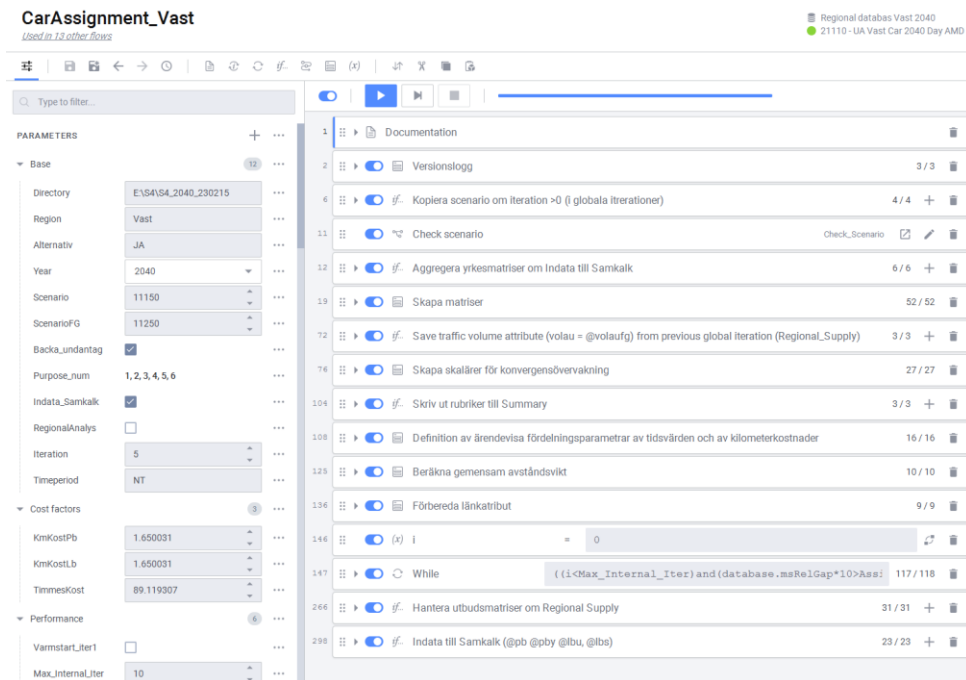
CarAssignment_Vast
Used in 13 other flows

Regional databas Vast 2040
21110 - UA Vast Car 2040 Day AMD

(x)

Type to filter...

PARAMETERS

Base 12

Directory E:\S4\S4_2040_230215
Region Vast
Alternativ JA
Year 2040
Scenario 11150
ScenarioFG 11250
Backa_undantag
Purpose_num 1, 2, 3, 4, 5, 6
Indata_Samkalk
RegionalAnalys
Iteration 5
Timeperiod NT

Cost factors 3

KmKostPb 1.650031
KmKostLb 1.650031
TimmesKost 89.119307

Performance 6

Varmstart_iter1
Max_Internal_Iter 10

1 Documentation
2 Versionslogg 3 / 3
6 Kopiera scenario om iteration >0 (i globala itrerationer) 4 / 4
11 Check scenario Check_Scenario
12 Aggregera yrkesmatriser om Indata till Samkalk 6 / 6
19 Skapa matriser 52 / 52
72 Save traffic volume attribute (volau = @volaufg) from previous global iteration (Regional_Supply) 3 / 3
76 Skapa skalärer för konvergensövervakning 27 / 27
104 Skriv ut rubriker till Summary 3 / 3
108 Definition av ärendevisa fördelningsparametrar av tidsvärden och av kilometerkostnader 16 / 16
125 Beräkna gemensam avståndsvikt 10 / 10
136 Förbereda länkatribut 9 / 9
146 (x) i = 0
147 While ((i<Max_Internal_Iter)and(database.msRelGap*10>Ass: 117 / 118
266 Hantera utbudsmatriser om Regional Supply 31 / 31
298 Indata till Samkalk (@pb @pby @lbu, @lbs) 23 / 23